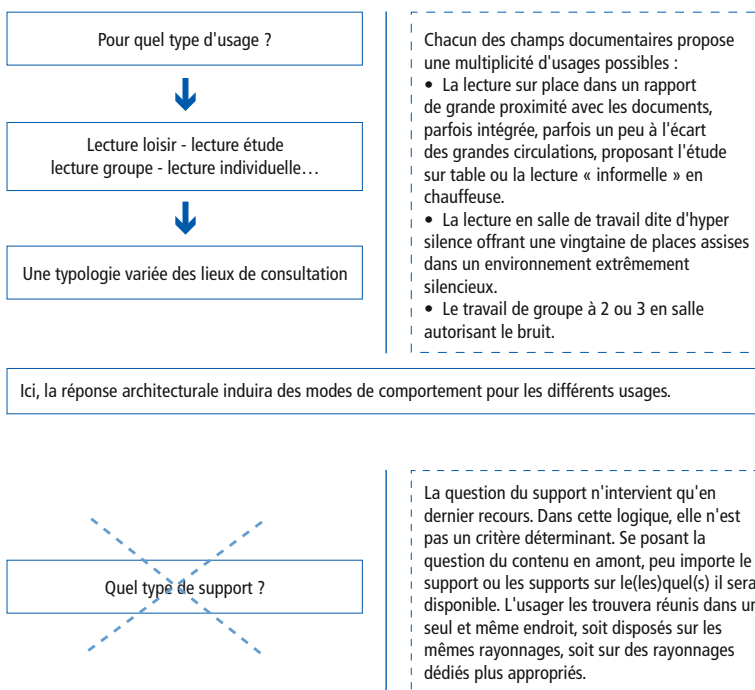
Pour quel type d'usage ?

Lecture loisir - lecture étude
lecture groupe - lecture individuelle…

Une typologie variée des lieux de consultation

Chacun des champs documentaires propose une multiplicité d'usages possibles :
• La lecture sur place dans un rapport de grande proximité avec les documents, parfois intégrée, parfois un peu à l'écart des grandes circulations, proposant l'étude sur table ou la lecture « informelle » en chauffeuse.
• La lecture en salle de travail dite d'hyper silence offrant une vingtaine de places assises dans un environnement extrêmement silencieux.
• Le travail de groupe à 2 ou 3 en salle autorisant le bruit.

Ici, la réponse architecturale induira des modes de comportement pour les différents usages.

Quel type de support ?

La question du support n'intervient qu'en dernier recours. Dans cette logique, elle n'est pas un critère déterminant. Se posant la question du contenu en amont, peu importe le support ou les supports sur le(les)quel(s) il sera disponible. L'usager les trouvera réunis dans un seul et même endroit, soit disposés sur les mêmes rayonnages, soit sur des rayonnages dédiés plus appropriés.